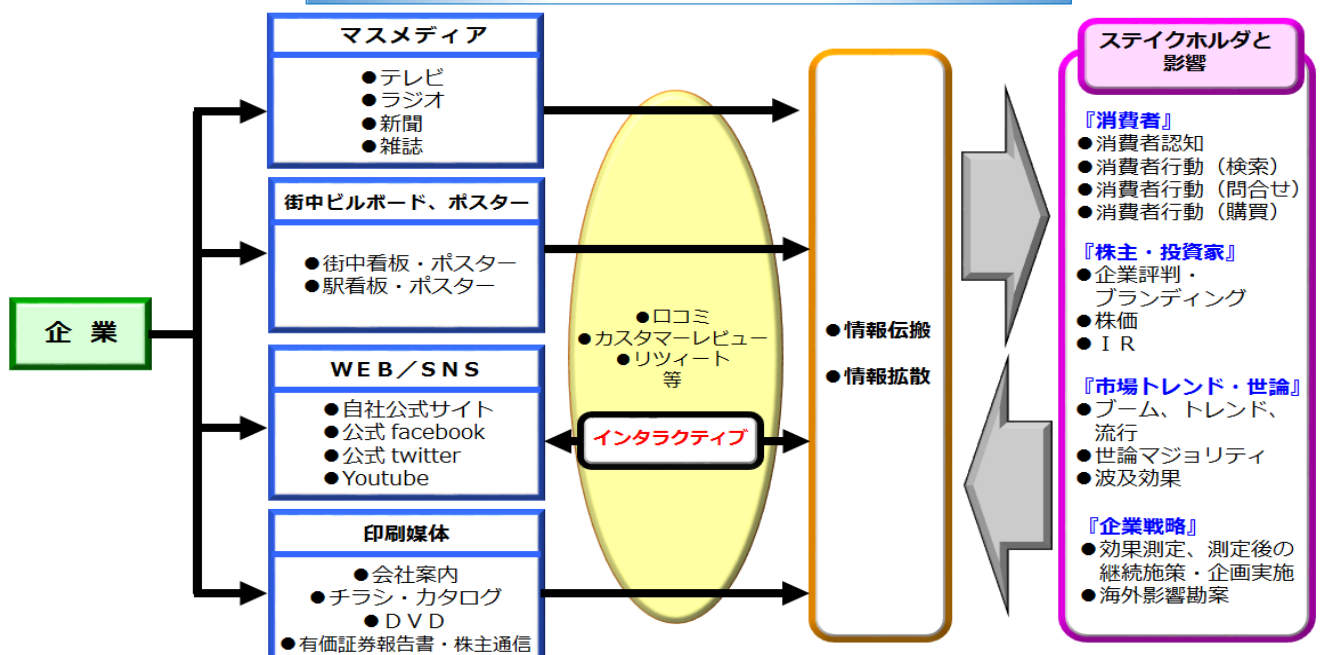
企 業

マスメディア
●テレビ
●ラジオ
●新聞
●雑誌

街中ビルボード、ポスター
●街中看板・ポスター
●駅看板・ポスター

WEB／SNS
●自社公式サイト
●公式 facebook
●公式 twitter
●Youtube

印刷媒体
●会社案内
●チラシ・カタログ
●ＤＶＤ
●有価証券報告書・株主通信

●口コミ
●カスタマーレビュー
●リツィート
等

インタラクティブ

●情報伝搬
●情報拡散

ステイクホルダと影響

『消費者』
●消費者認知
●消費者行動（検索）
●消費者行動（問合せ）
●消費者行動（購買）

『株主・投資家』
●企業評判・ブランディング
●株価
●ＩＲ

『市場トレンド・世論』
●ブーム、トレンド、流行
●世論マジョリティ
●波及効果

『企業戦略』
●効果測定、測定後の継続施策・企画実施
●海外影響勘案